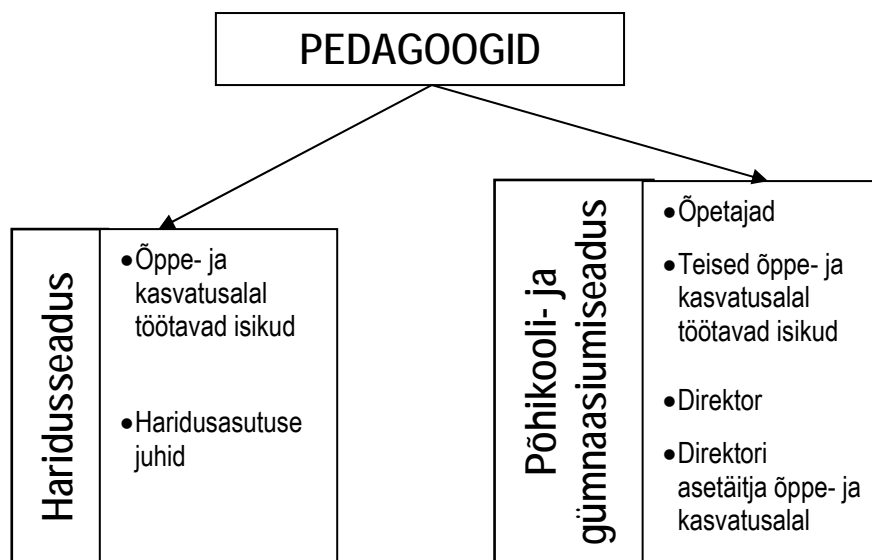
PEDAGOOGID

Haridusseadus

- Õppe- ja kasvatusalal töötavad isikud
- Haridusasutuse juhid

Põhikooli- ja gümnaasiumiseadus

- Õpetajad
- Teised õppe- ja kasvatusalal töötavad isikud
- Direktor
- Direktori asetäitja õppe- ja kasvatusalal